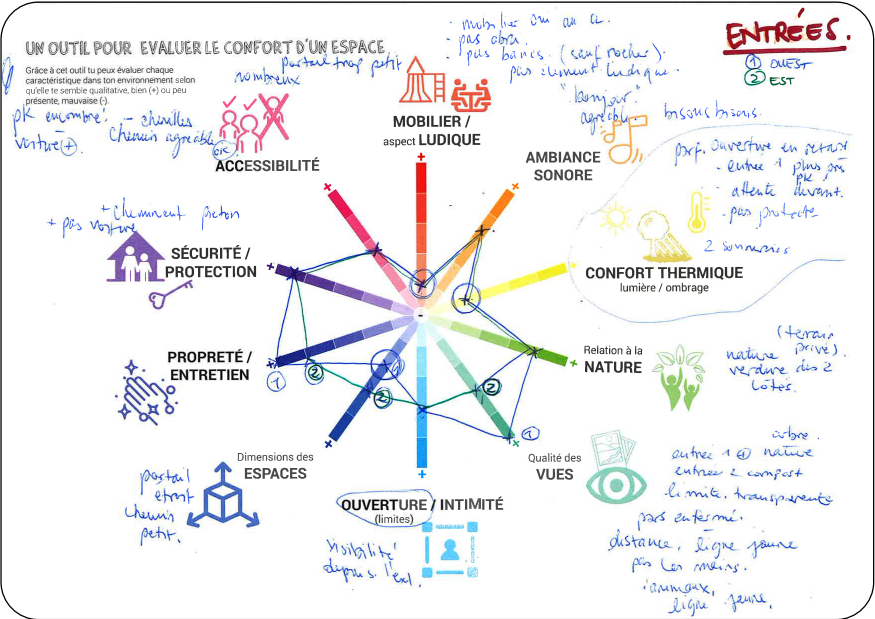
UN OUTIL POUR EVALUER LE CONFORT D'UN ESPACE

Grâce à cet outil tu peux évaluer chaque caractéristique dans ton environnement selon qu'elle te semble qualitative, bien (+) ou peu présente, mauvaise (-).

ENTRÉES.
① OUEST
② EST

portail trop petit
nombreux
PK encombré - chenilles
voiture (+) chemin agréable
OK
ACCESSIBILITÉ

- mobilier ou au ac.
- pas abri.
pas bancs. (sauf roche).
pas élément ludique.
MOBILIER / aspect LUDIQUE

"bonjour"
agréable.
bruits bisous.
AMBIANCE SONORE

Perf. ouverture en retrait
- entrée 1 plus près PK
- attente devant.
- pas protecté
2 sonneries
CONFORT THERMIQUE
lumière / ombrage

+ cheminement piéton
+ pas voiture
SÉCURITÉ / PROTECTION

PROPRETÉ / ENTRETIEN

(terrain privé).
nature
verdure des 2 côtés.
Relation à la NATURE

arbre.
entrée 1 ⊕ nature
entrée 2 compost
limite, transparente
pas enfermé.
Qualité des VUES

portail étroit
chemin petit.
Dimensions des ESPACES

visibilité depuis l'ext.
OUVERTURE / INTIMITÉ
(limites)

distance, ligne jaune
pas les mains.
animaux,
ligne jaune.

① ② ① ② ② ① ②